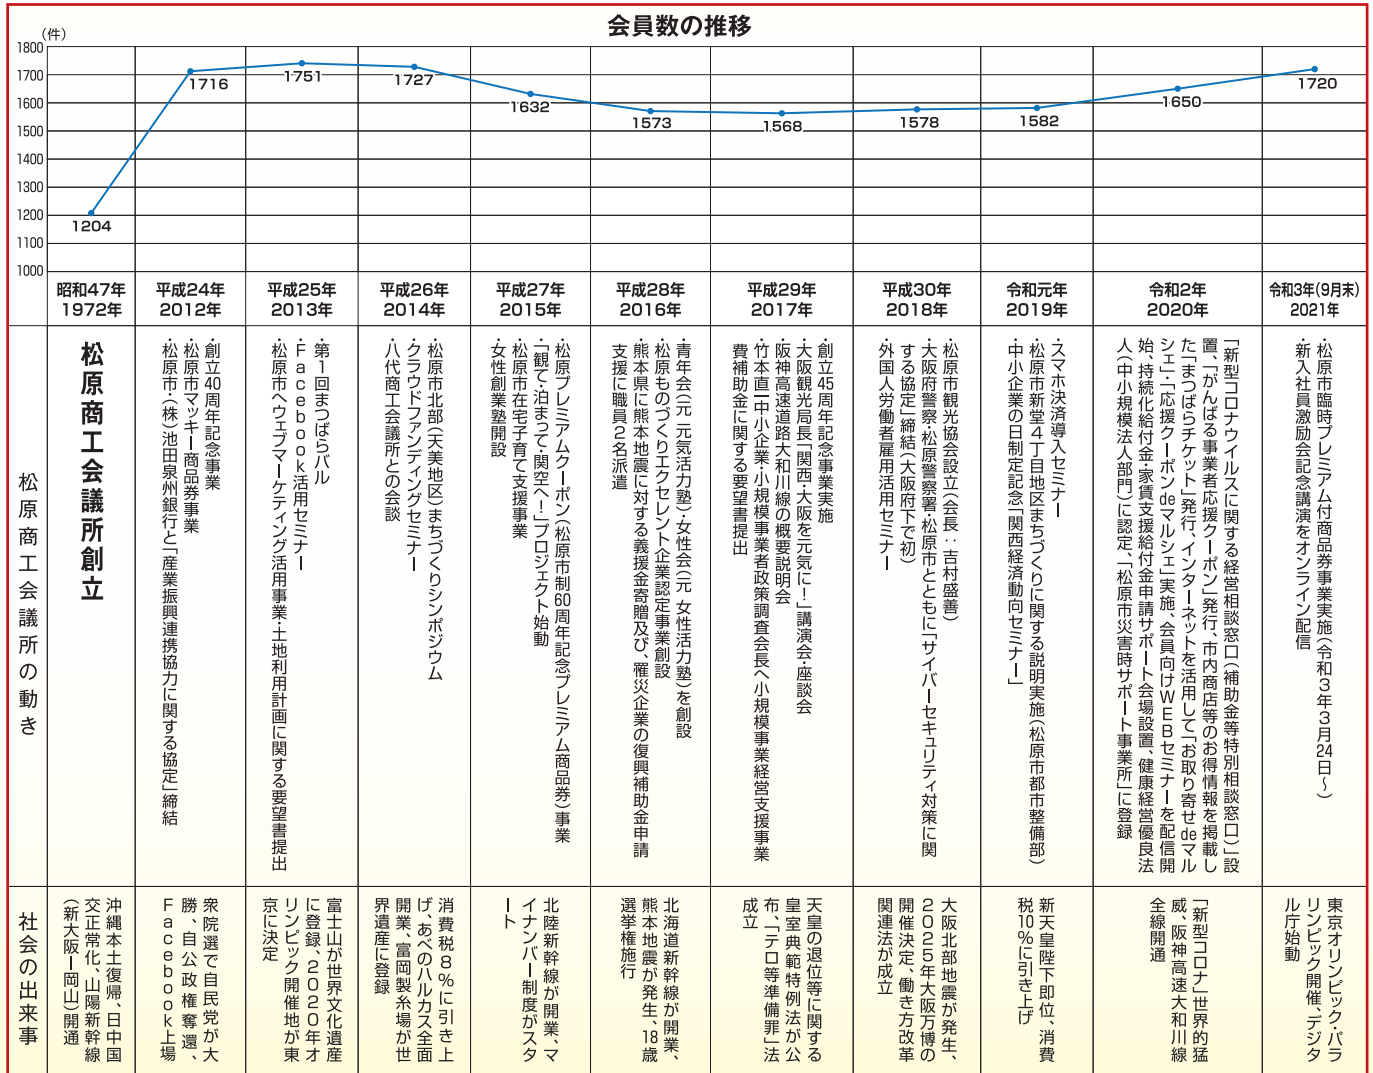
会員数の推移

(件)
1800
1700
1600
1500
1400
1300
1200
1100
1000

1204
1716
1751
1727
1632
1573
1568
1578
1582
1650
1720

| 昭和47年 1972年 | 平成24年 2012年 | 平成25年 2013年 | 平成26年 2014年 | 平成27年 2015年 | 平成28年 2016年 | 平成29年 2017年 | 平成30年 2018年 | 令和元年 2019年 | 令和2年 2020年 | 令和3年(9月末) 2021年 |
|---|---|---|---|---|---|---|---|---|---|---|
| 松原商工会議所創立 | ・創立40周年記念事業 ・松原市マッキー商品券事業 ・松原市・(株)池田泉州銀行と「産業振興連携協力に関する協定」締結 | ・第1回まつばらバル ・Facebook活用セミナー ・松原市へウェブマーケティング活用事業・土地利用計画に関する要望書提出 | ・松原市北部(天美地区)まちづくりシンポジウム ・クラウドファンディングセミナー ・八代商工会議所との会談 | ・松原プレミアムクーポン(松原市制60周年記念プレミアム商品券)事業 ・「観て・泊まって・関空へ!」プロジェクト始動 ・松原市在宅子育て支援事業 ・女性創業塾開設 | ・青年会(元 元気活力塾)・女性会(元 女性活力塾)を創設 ・松原ものづくりエクセレント企業認定事業創設 ・熊本県に熊本地震に対する義援金寄贈及び 罹災企業の復興補助金申請支援に職員2名派遣 | ・創立45周年記念事業実施 ・大阪観光局長「関西・大阪を元気に!」講演会・座談会 ・阪神高速道路大和川線の概要説明会 ・竹本直一中小企業・小規模事業者政策調査会長へ小規模事業経営支援事業費補助金に関する要望書提出 | ・松原市観光協会設立(会長:吉村盛善) ・大阪府警察・松原警察署・松原市とともに「サイバーセキュリティ対策に関する協定」締結(大阪府下で初) ・外国人労働者雇用活用セミナー | ・スマホ決済導入セミナー ・松原市新堂4丁目地区まちづくりに関する説明実施(松原市都市整備部) ・中小企業の日制定記念「関西経済動向セミナー」 | 「新型コロナウイルスに関する経営相談窓口」(補助金等特別相談窓口)設置、「がんばる事業者応援クーポン」発行、市内商店等のお得情報を掲載した「まつばらチケット」発行、インターネットを活用して「お取り寄せdeマルシェ」「応援クーポンdeマルシェ」実施、会員向けWEBセミナーを配信開始、持続化給付金・家賃支援給付金申請サポート会場設置、健康経営優良法人(中小規模法人部門)に認定、「松原市災害時サポート事業所」に登録 | ・松原市臨時プレミアム付商品券事業実施(令和3年3月24日~) ・新入社員激励会記念講演をオンライン配信 |
| 沖縄本土復帰、日中国交正常化、山陽新幹線(新大阪ー岡山)開通 | 衆院選で自民党が大勝、自公政権奪還、Facebook上場 | 富士山が世界文化遺産に登録、2020年オリンピック開催地が東京に決定 | 消費税8%に引き上げ、あべのハルカス全面開業、富岡製糸場が世界遺産に登録 | 北陸新幹線が開業、マイナンバー制度がスタート | 北海道新幹線が開業、熊本地震が発生、18歳選挙権施行 | 天皇の退位等に関する皇室典範特例法が公布、「テロ等準備罪」法成立 | 大阪北部地震が発生、2025年大阪万博の開催決定、働き方改革関連法が成立 | 新天皇陛下即位、消費税10%に引き上げ | 「新型コロナ」世界的猛威、阪神高速大和川線全線開通 | 東京オリンピック・パラリンピック開催、デジタル庁始動 |

松原商工会議所の動き
社会の出来事